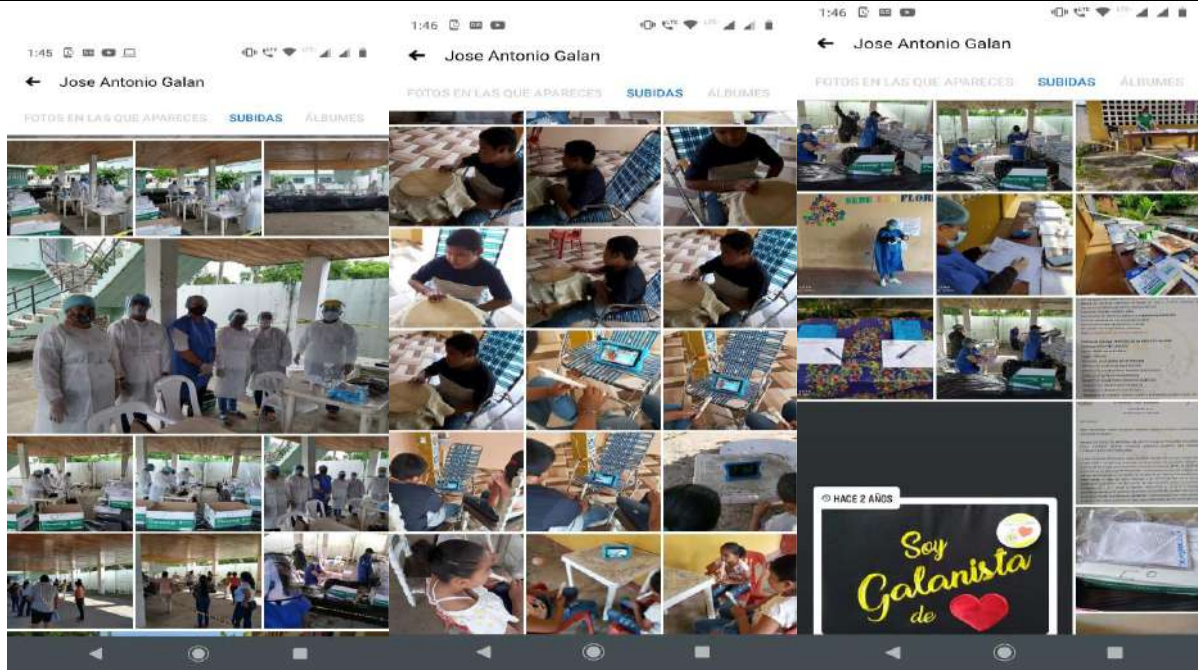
1:45

← Jose Antonio Galan

FOTOS EN LAS QUE APARECES SUBIDAS ÁLBUMES

1:46

← Jose Antonio Galan

FOTOS EN LAS QUE APARECES SUBIDAS ÁLBUMES

1:46

← Jose Antonio Galan

FOTOS EN LAS QUE APARECES SUBIDAS ÁLBUMES

HACE 2 AÑOS

Soy Galanista de